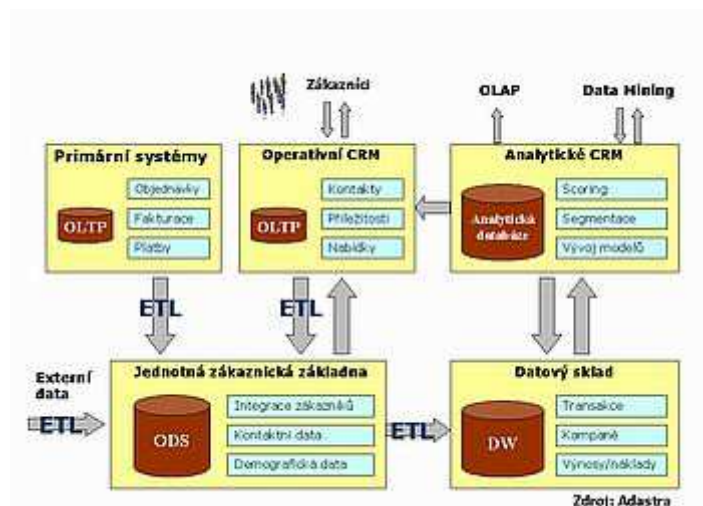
Zákazníci

OLAP

Data Mining

Primární systémy

OLTP

Objednavky

Fakturace

Platby

Operativní CRM

OLTP

Kontakty

Příležitosti

Nabídky

Analytické CRM

Analytická databáze

Scoring

Segmentace

Vývoj modelů

ETL

ETL

Externí data

ETL

Jednotná zákaznická základna

ODS

Integrace zákazníků

Kontaktní data

Demografická data

ETL

Datový sklad

DW

Transakce

Kampaně

Výnosy/náklady

Zdroj: Adastra